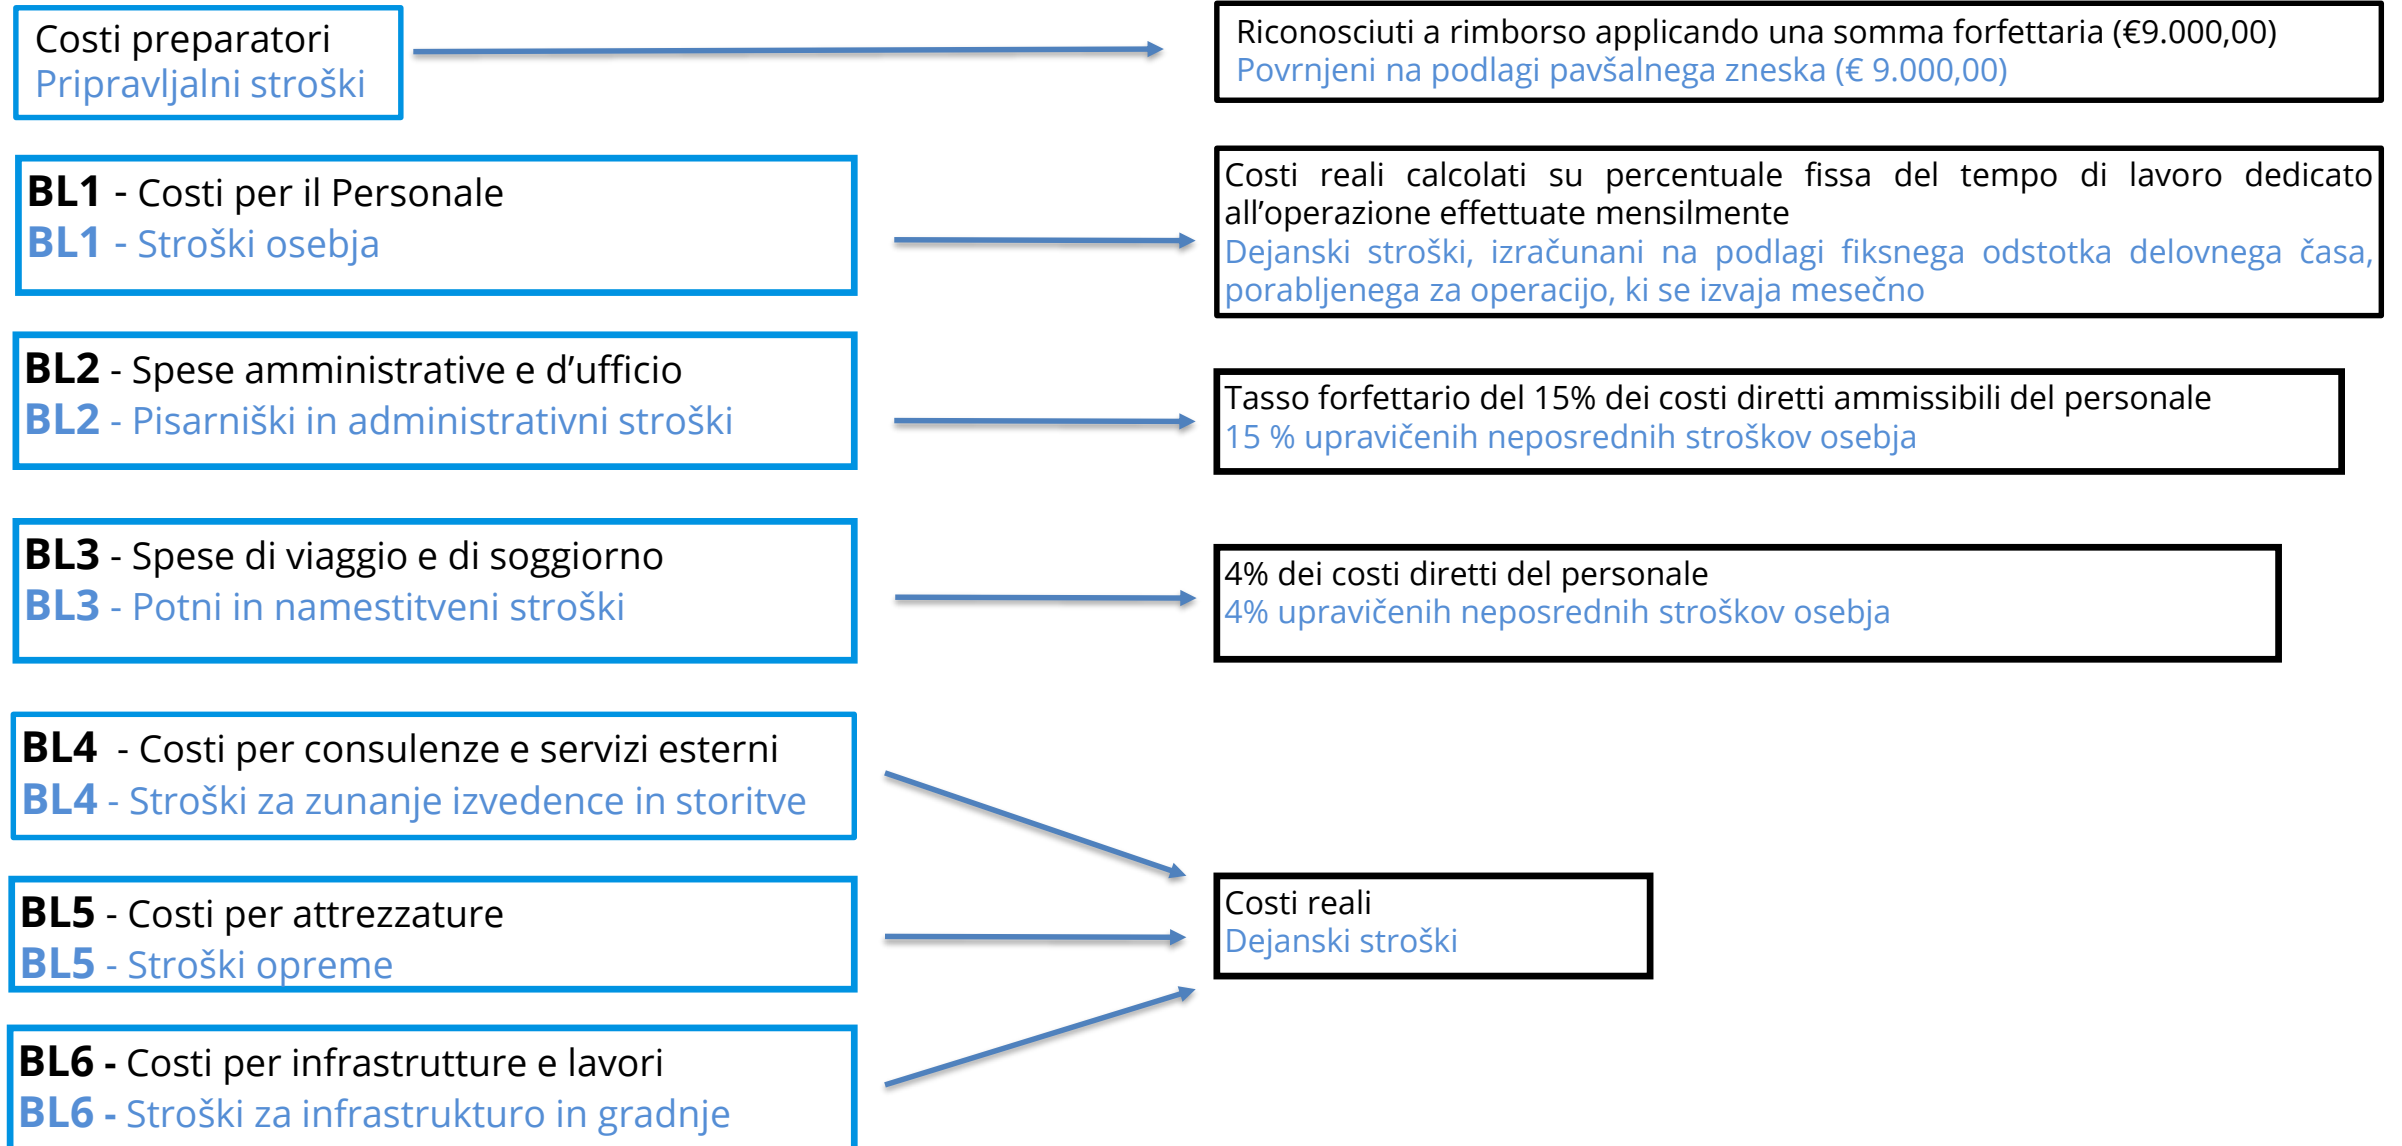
Costi preparatori
Pripravljalni stroški

Riconosciuti a rimborso applicando una somma forfettaria (€9.000,00)
Povrnjeni na podlagi pavšalnega zneska (€ 9.000,00)

BL1 - Costi per il Personale
BL1 - Stroški osebja

Costi reali calcolati su percentuale fissa del tempo di lavoro dedicato all'operazione effettuate mensilmente
Dejanski stroški, izračunani na podlagi fiksnega odstotka delovnega časa, porabljenega za operacijo, ki se izvaja mesečno

BL2 - Spese amministrative e d'ufficio
BL2 - Pisarniški in administrativni stroški

Tasso forfettario del 15% dei costi diretti ammissibili del personale
15 % upravičenih neposrednih stroškov osebja

BL3 - Spese di viaggio e di soggiorno
BL3 - Potni in namestitveni stroški

4% dei costi diretti del personale
4% upravičenih neposrednih stroškov osebja

BL4 - Costi per consulenze e servizi esterni
BL4 - Stroški za zunanje izvedence in storitve

BL5 - Costi per attrezzature
BL5 - Stroški opreme

Costi reali
Dejanski stroški

BL6 - Costi per infrastrutture e lavori
BL6 - Stroški za infrastrukturo in gradnje